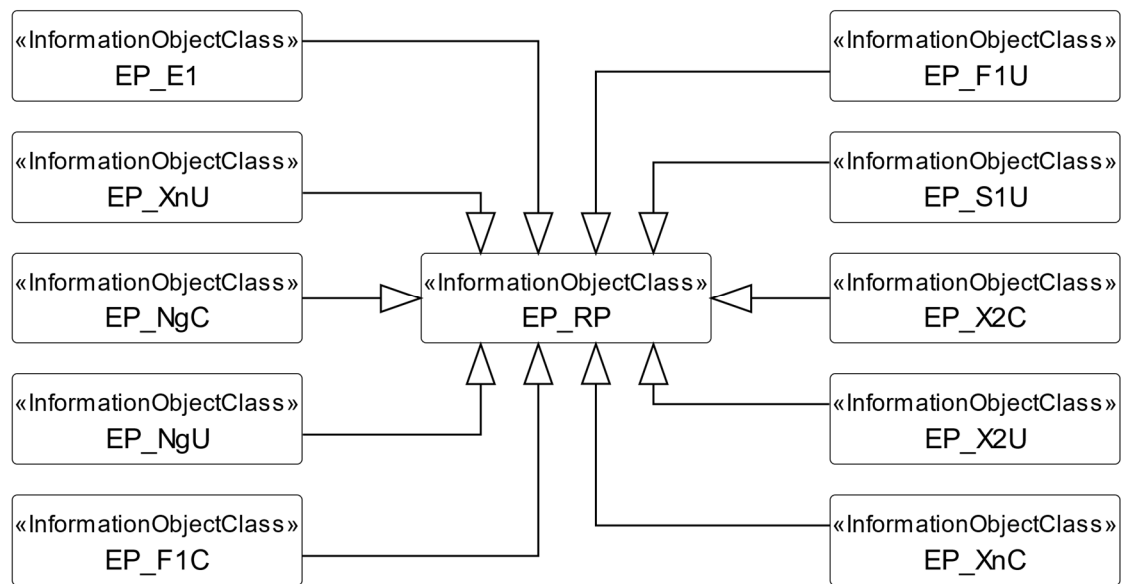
«InformationObjectClass»
EP_E1

«InformationObjectClass»
EP_F1U

«InformationObjectClass»
EP_XnU

«InformationObjectClass»
EP_S1U

«InformationObjectClass»
EP_NgC

«InformationObjectClass»
EP_RP

«InformationObjectClass»
EP_X2C

«InformationObjectClass»
EP_NgU

«InformationObjectClass»
EP_X2U

«InformationObjectClass»
EP_F1C

«InformationObjectClass»
EP_XnC